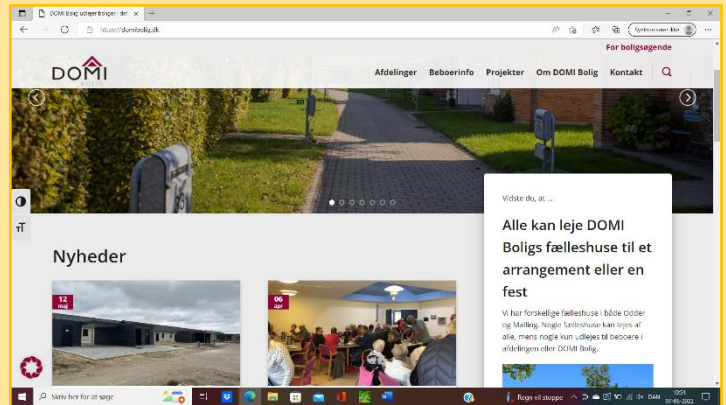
DOMI Bolig udlejer boliger i det ×
https://domibolig.dk
Synkronisering er slået fra
For boligsøgende
DOMI
BOLIG
Afdelinger Beboerinfo Projekter Om DOMI Bolig Kontakt
Vidste du, at ...
Alle kan leje DOMI Boligs fælleshuse til et arrangement eller en fest
Vi har forskellige fælleshuse i både Odder og Malling. Nogle fælleshuse kan lejes af alle, mens nogle kun udlejes til beboere i afdelingen eller DOMI Bolig.
Nyheder
12 maj
06 apr
Skriv her for at søge
Regn vil stoppe
DAN
10:51
07-05-2022